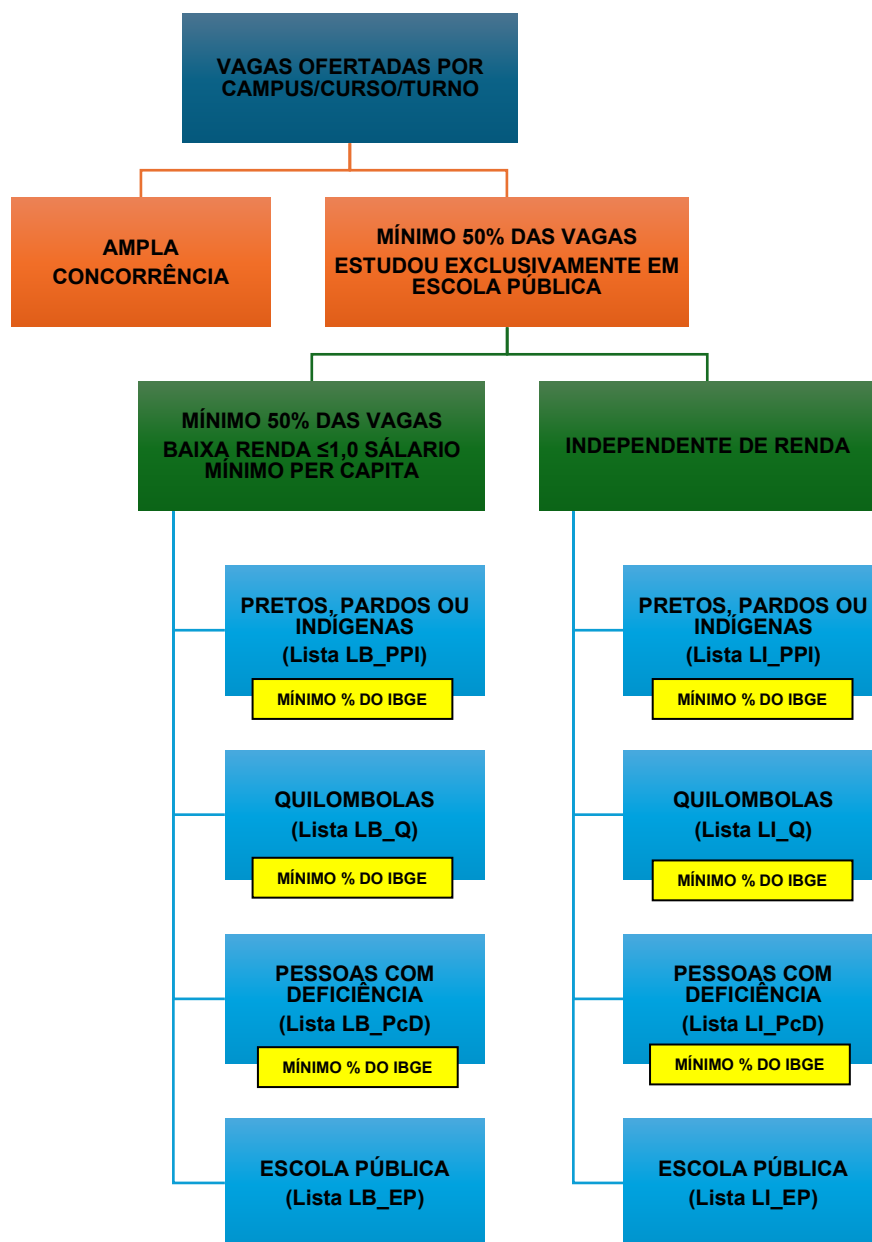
VAGAS OFERTADAS POR CAMPUS/CURSO/TURNO

AMPLA CONCORRÊNCIA

MÍNIMO 50% DAS VAGAS ESTUDOU EXCLUSIVAMENTE EM ESCOLA PÚBLICA

MÍNIMO 50% DAS VAGAS BAIXA RENDA ≤1,0 SÁLARIO MÍNIMO PER CAPITA

INDEPENDENTE DE RENDA

PRETOS, PARDOS OU INDÍGENAS (Lista LB_PPI)

MÍNIMO % DO IBGE

QUILOMBOLAS (Lista LB_Q)

MÍNIMO % DO IBGE

PESSOAS COM DEFICIÊNCIA (Lista LB_PcD)

MÍNIMO % DO IBGE

ESCOLA PÚBLICA (Lista LB_EP)

PRETOS, PARDOS OU INDÍGENAS (Lista LI_PPI)

MÍNIMO % DO IBGE

QUILOMBOLAS (Lista LI_Q)

MÍNIMO % DO IBGE

PESSOAS COM DEFICIÊNCIA (Lista LI_PcD)

MÍNIMO % DO IBGE

ESCOLA PÚBLICA (Lista LI_EP)